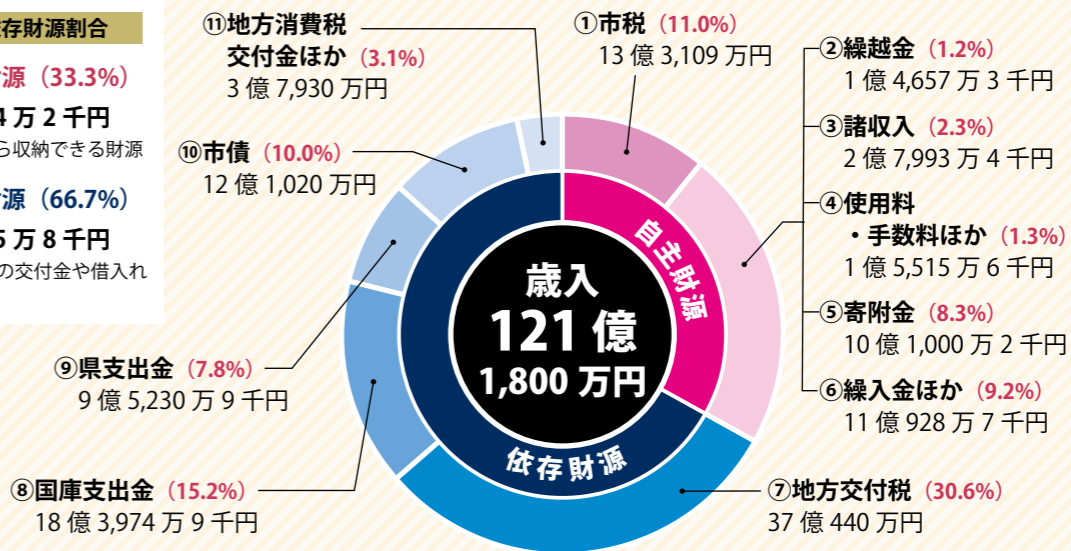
存財源割合

源（33.3%）
4 万 2 千円
ら収納できる財源

源（66.7%）
5 万 8 千円
の交付金や借入れ

⑪地方消費税交付金ほか（3.1%）
3 億 7,930 万円

①市税（11.0%）
13 億 3,109 万円

②繰越金（1.2%）
1 億 4,657 万 3 千円

③諸収入（2.3%）
2 億 7,993 万 4 千円

④使用料・手数料ほか（1.3%）
1 億 5,515 万 6 千円

⑤寄附金（8.3%）
10 億 1,000 万 2 千円

⑥繰入金ほか（9.2%）
11 億 928 万 7 千円

⑩市債（10.0%）
12 億 1,020 万円

自主財源

歳入
121 億
1,800 万円

依存財源

⑨県支出金（7.8%）
9 億 5,230 万 9 千円

⑧国庫支出金（15.2%）
18 億 3,974 万 9 千円

⑦地方交付税（30.6%）
37 億 440 万円